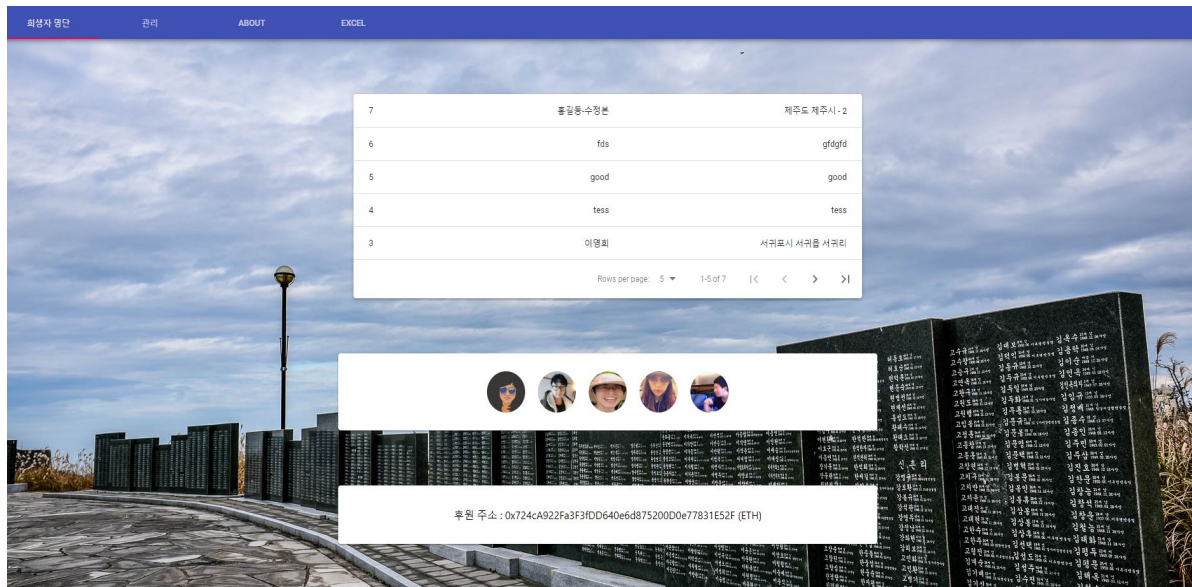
희생자 명단 관리 ABOUT EXCEL

| | | |
|---|---|---|
| 7 | 홍길동-수정본 | 제주도 제주시 - 2 |
| 6 | fds | gfdgfd |
| 5 | good | good |
| 4 | tess | tess |
| 3 | 이영희 | 서귀포시 서귀읍 서귀리 |

Rows per page: 5 1-5 of 7

후원 주소 : 0x724cA922Fa3F3fDD640e6d875200D0e77831E52F (ETH)